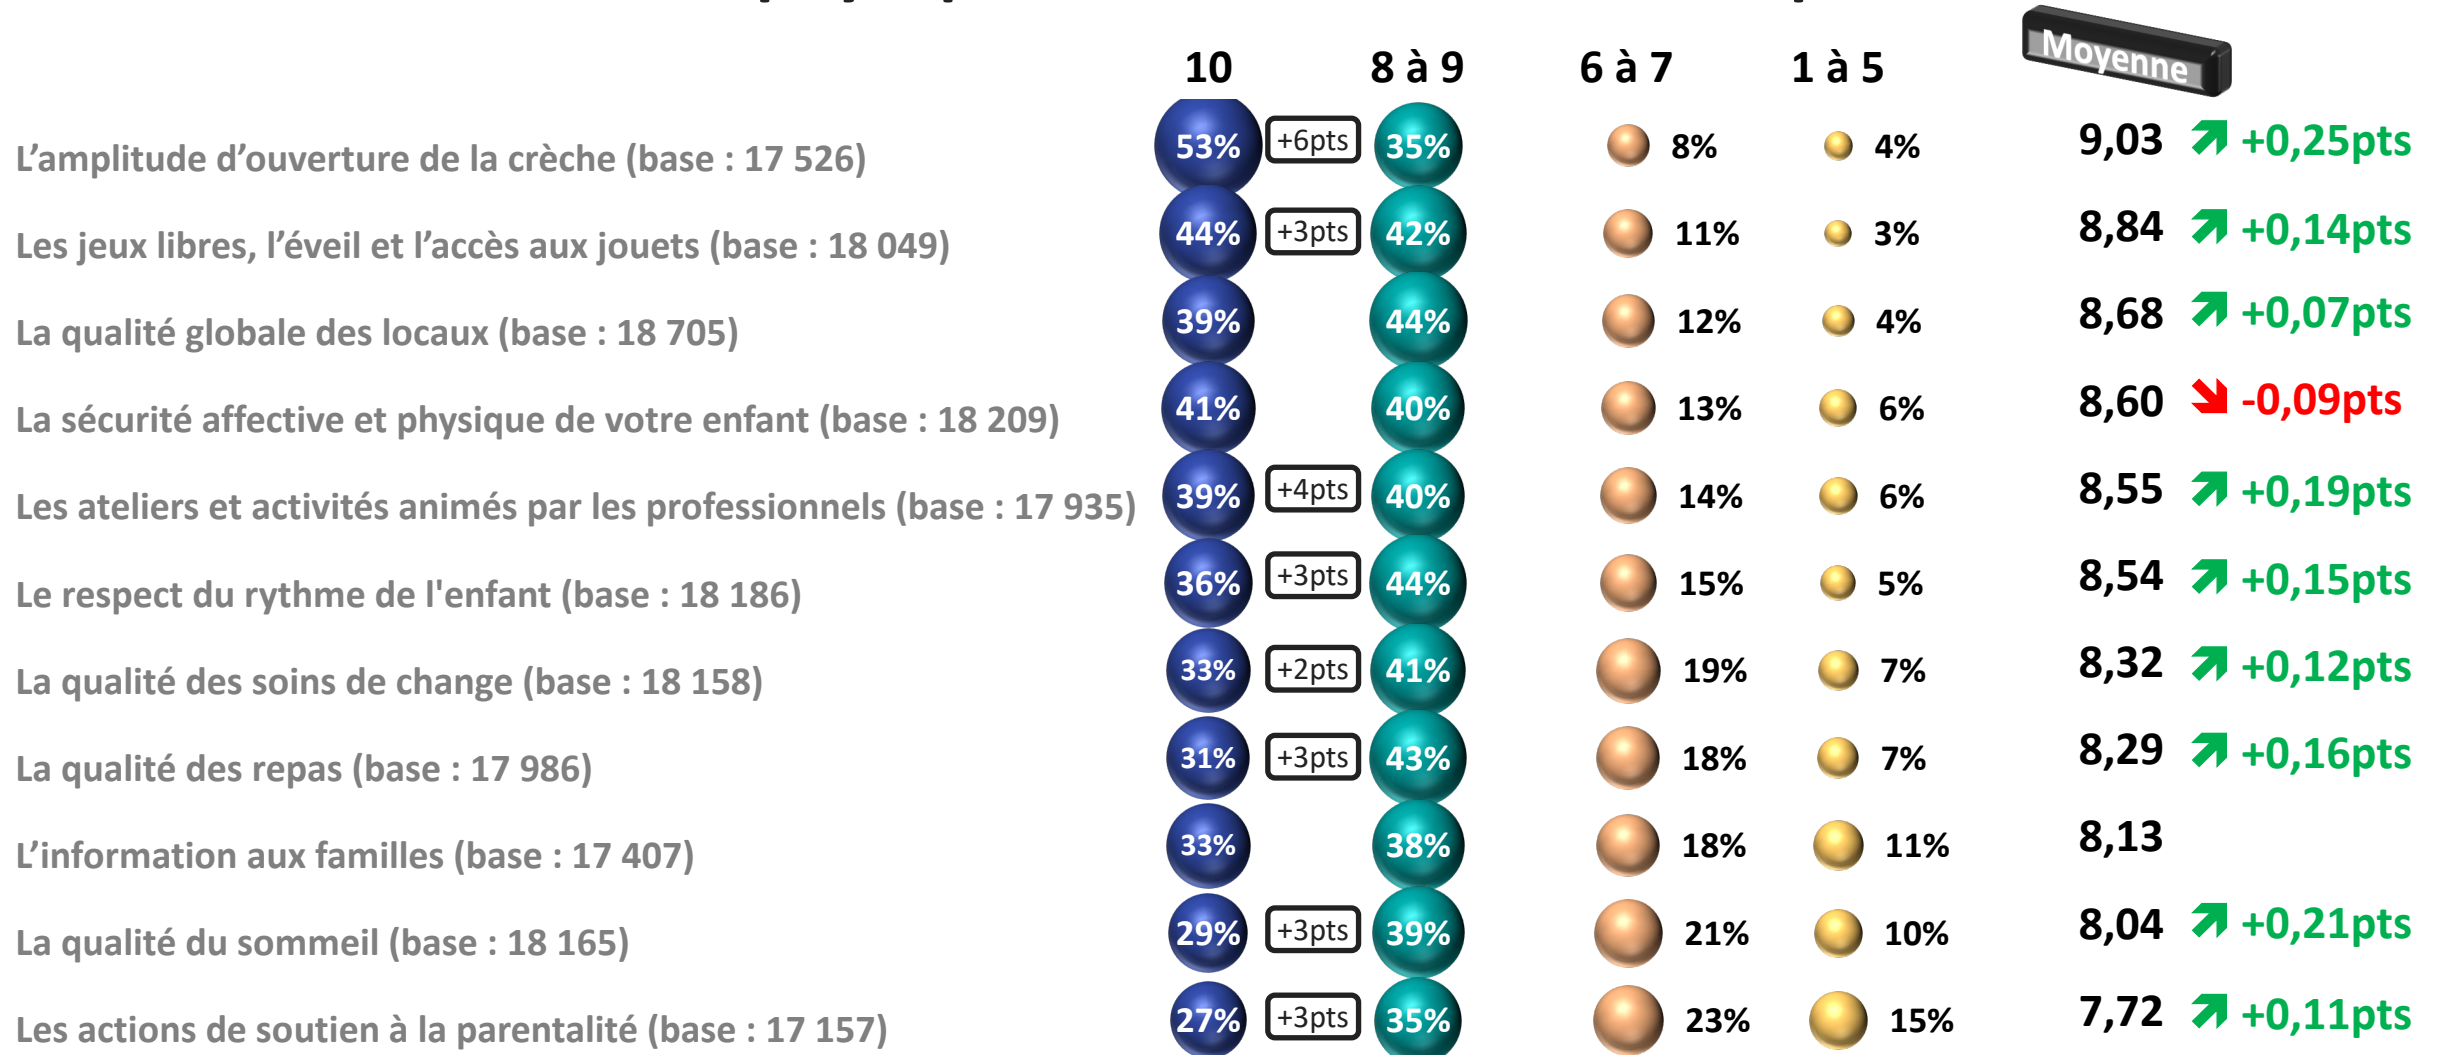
| | 10 | | 8 à 9 | 6 à 7 | 1 à 5 | Moyenne | |
|---|---|---|---|---|---|---|---|
| L’amplitude d’ouverture de la crèche (base : 17 526) | 53% | +6pts | 35% | 8% | 4% | 9,03 | +0,25pts |
| Les jeux libres, l’éveil et l’accès aux jouets (base : 18 049) | 44% | +3pts | 42% | 11% | 3% | 8,84 | +0,14pts |
| La qualité globale des locaux (base : 18 705) | 39% | | 44% | 12% | 4% | 8,68 | +0,07pts |
| La sécurité affective et physique de votre enfant (base : 18 209) | 41% | | 40% | 13% | 6% | 8,60 | -0,09pts |
| Les ateliers et activités animés par les professionnels (base : 17 935) | 39% | +4pts | 40% | 14% | 6% | 8,55 | +0,19pts |
| Le respect du rythme de l'enfant (base : 18 186) | 36% | +3pts | 44% | 15% | 5% | 8,54 | +0,15pts |
| La qualité des soins de change (base : 18 158) | 33% | +2pts | 41% | 19% | 7% | 8,32 | +0,12pts |
| La qualité des repas (base : 17 986) | 31% | +3pts | 43% | 18% | 7% | 8,29 | +0,16pts |
| L’information aux familles (base : 17 407) | 33% | | 38% | 18% | 11% | 8,13 | |
| La qualité du sommeil (base : 18 165) | 29% | +3pts | 39% | 21% | 10% | 8,04 | +0,21pts |
| Les actions de soutien à la parentalité (base : 17 157) | 27% | +3pts | 35% | 23% | 15% | 7,72 | +0,11pts |